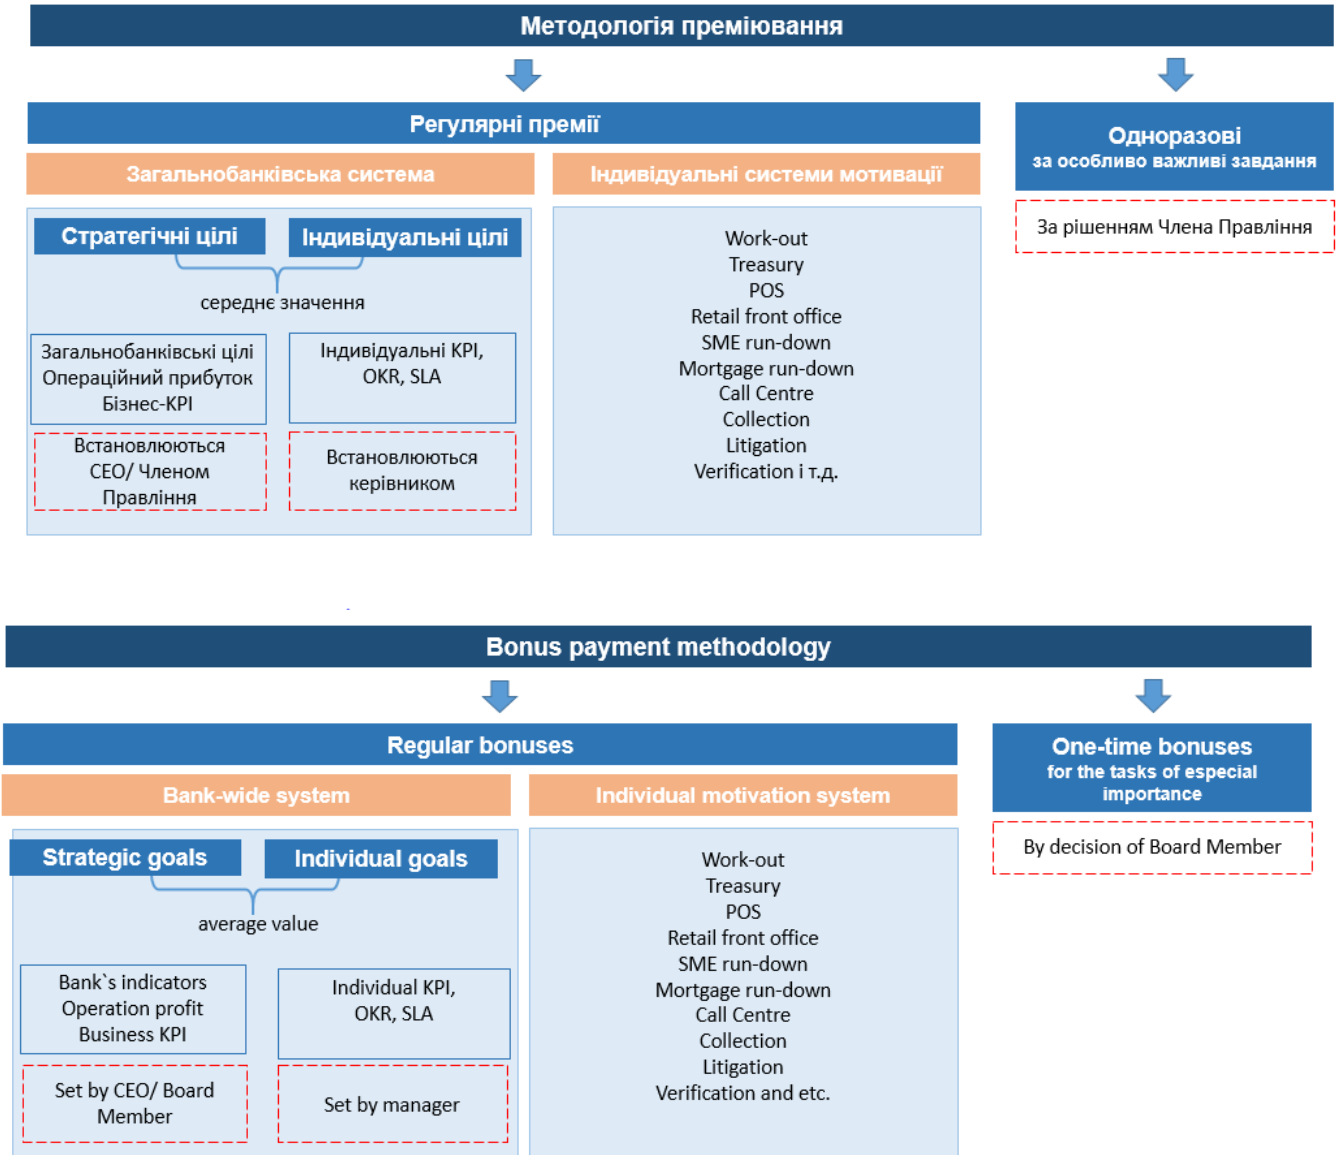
Методологія преміювання

Регулярні премії

Загальнобанківська система

Індивідуальні системи мотивації

Одноразові
за особливо важливі завдання

За рішенням Члена Правління

Стратегічні цілі

Індивідуальні цілі

середнє значення

Загальнобанківські цілі
Операційний прибуток
Бізнес-KPI

Індивідуальні KPI, OKR, SLA

Встановлюються CEO/ Членом Правління

Встановлюються керівником

Work-out
Treasury
POS
Retail front office
SME run-down
Mortgage run-down
Call Centre
Collection
Litigation
Verification і т.д.

Bonus payment methodology

Regular bonuses

Bank-wide system

Individual motivation system

One-time bonuses
for the tasks of especial importance

By decision of Board Member

Strategic goals

Individual goals

average value

Bank`s indicators
Operation profit
Business KPI

Individual KPI, OKR, SLA

Set by CEO/ Board Member

Set by manager

Work-out
Treasury
POS
Retail front office
SME run-down
Mortgage run-down
Call Centre
Collection
Litigation
Verification and etc.